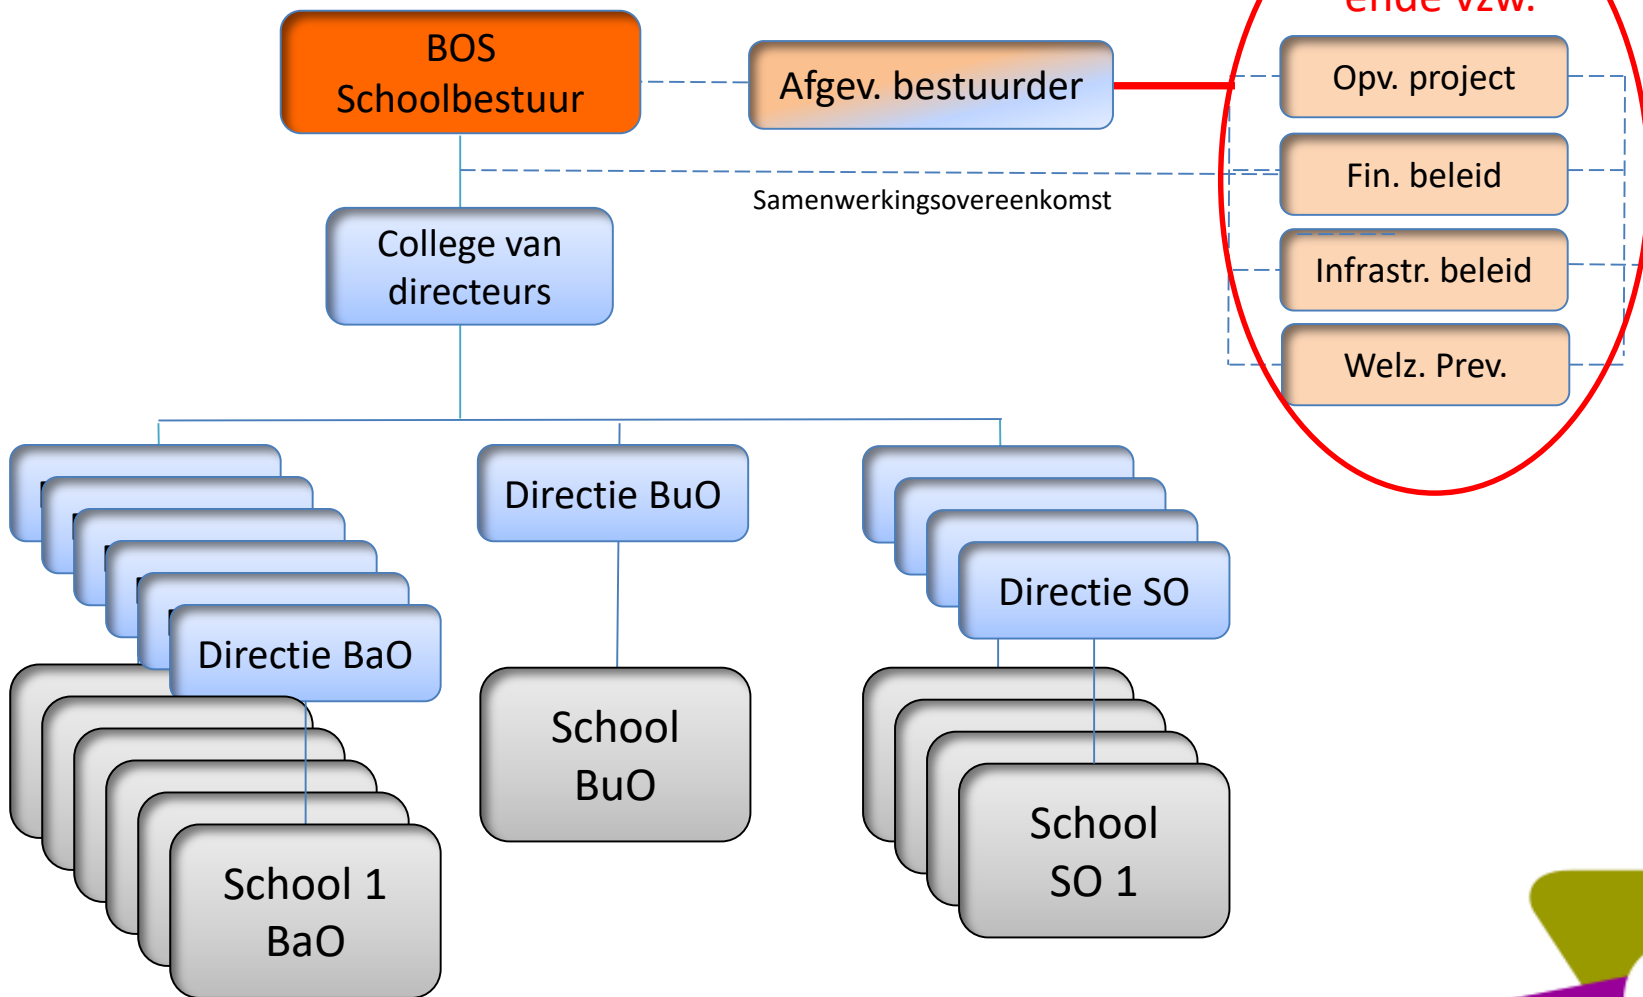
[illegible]nde vzw.

BOS
Schoolbestuur

Afgev. bestuurder

Opv. project

Fin. beleid

Infrastr. beleid

Welz. Prev.

Samenwerkingsovereenkomst

College van
directeurs

Directie BuO

Directie BaO

Directie SO

School
BuO

School 1
BaO

School
SO 1